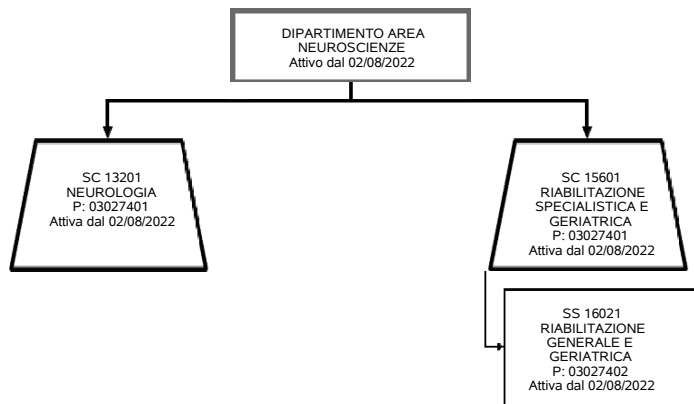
DIPARTIMENTO AREA NEUROSCIENZE
Attivo dal 02/08/2022

SC 13201
NEUROLOGIA
P: 03027401
Attiva dal 02/08/2022

SC 15601
RIABILITAZIONE SPECIALISTICA E GERIATRICA
P: 03027401
Attiva dal 02/08/2022

SS 16021
RIABILITAZIONE GENERALE E GERIATRICA
P: 03027402
Attiva dal 02/08/2022